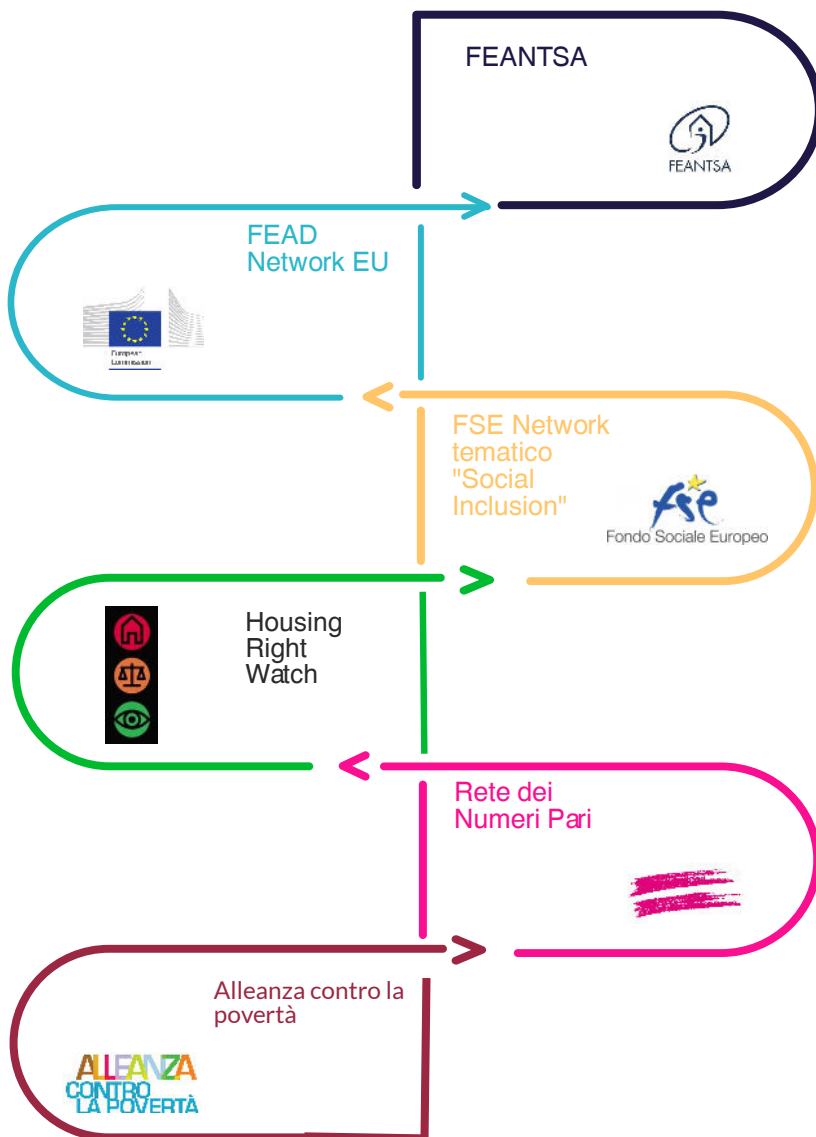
FEANTSA

FEANTSA

FEAD Network EU

European Commission

FSE Network tematico "Social Inclusion"

fse
Fondo Sociale Europeo

Housing Right Watch

Rete dei Numeri Pari

Alleanza contro la povertà

ALLEANZA
CONTRO
LA POVERTÀ